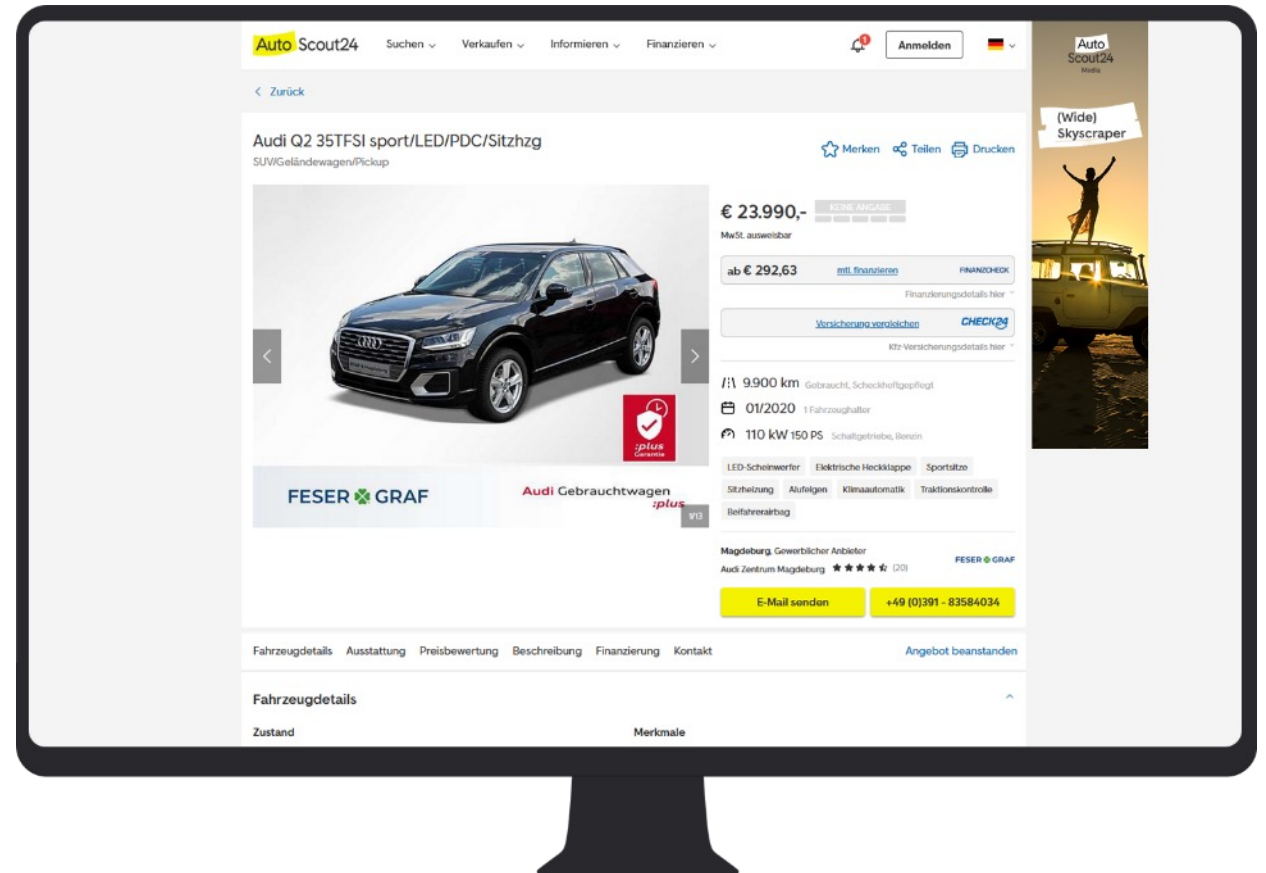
AutoScout24 Suchen Verkaufen Informieren Finanzieren

Anmelden

< Zurück

Audi Q2 35TFSI sport/LED/PDC/Sitzhzg
SUV/Geländewagen/Pickup

Merken Teilen Drucken

€ 23.990,- KEINE ANGABE
MwSt. ausweisbar

ab € 292,63 mtl. finanzieren FINANZCHECK
Finanzierungsdetails hier

Versicherung vergleichen CHECK24
Kfz-Versicherungsdetails hier

9.900 km Gebraucht, Scheckheftgepflegt
01/2020 1 Fahrzeughalter
110 kW 150 PS Schaltgetriebe, Benzin

LED-Scheinwerfer Elektrische Heckklappe Sportsitze Sitzheizung Alufelgen Klimaautomatik Traktionskontrolle Beifahrerairbag

:plus Garantie

FESER GRAF

Audi Gebrauchtwagen :plus

1/13

Magdeburg, Gewerblicher Anbieter
Audi Zentrum Magdeburg (20)
FESER GRAF

E-Mail senden
+49 (0)391 - 83584034

Fahrzeugdetails Ausstattung Preisbewertung Beschreibung Finanzierung Kontakt

Angebot beanstanden

Fahrzeugdetails

Zustand

Merkmale

Auto Scout24 Media

(Wide) Skyscraper